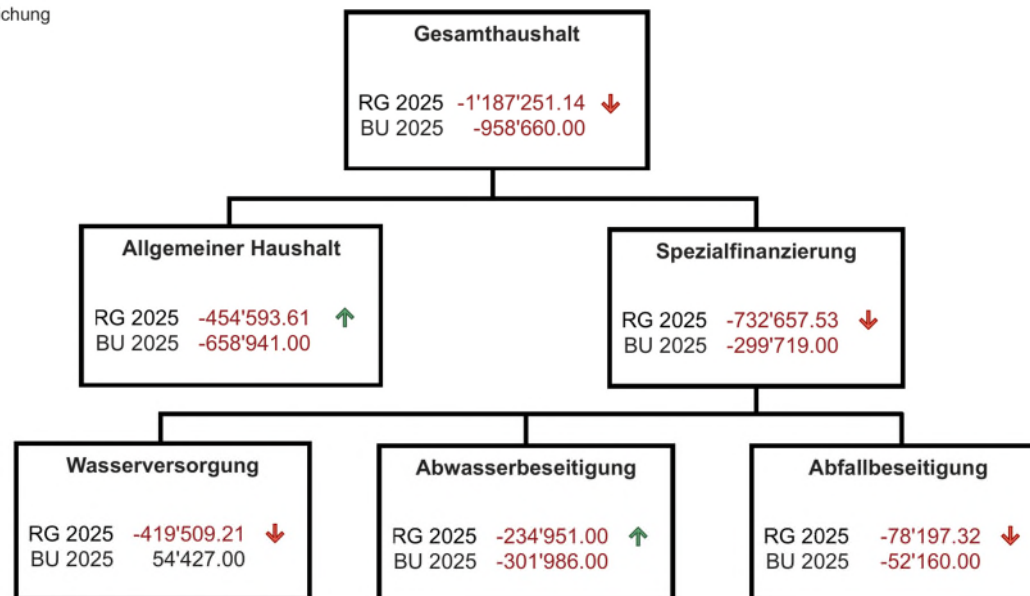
chung

Gesamthaushalt

RG 2025 -1'187'251.14
BU 2025 -958'660.00

Allgemeiner Haushalt

RG 2025 -454'593.61
BU 2025 -658'941.00

Spezialfinanzierung

RG 2025 -732'657.53
BU 2025 -299'719.00

Wasserversorgung

RG 2025 -419'509.21
BU 2025 54'427.00

Abwasserbeseitigung

RG 2025 -234'951.00
BU 2025 -301'986.00

Abfallbeseitigung

RG 2025 -78'197.32
BU 2025 -52'160.00